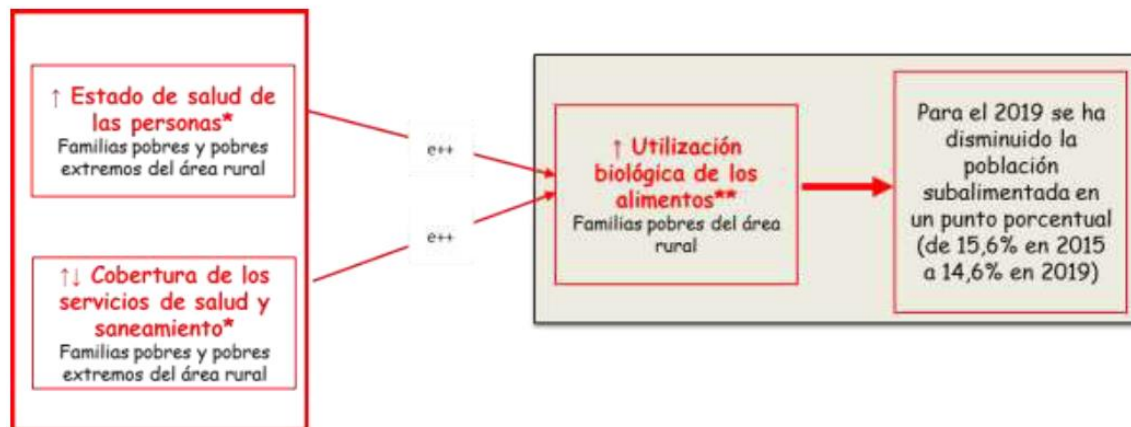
↑ Estado de salud de las personas*
Familias pobres y pobres extremos del área rural

↑↓ Cobertura de los servicios de salud y saneamiento*
Familias pobres y pobres extremos del área rural

e++

e++

↑ Utilización biológica de los alimentos**
Familias pobres del área rural

Para el 2019 se ha disminuido la población subalimentada en un punto porcentual (de 15,6% en 2015 a 14,6% en 2019)